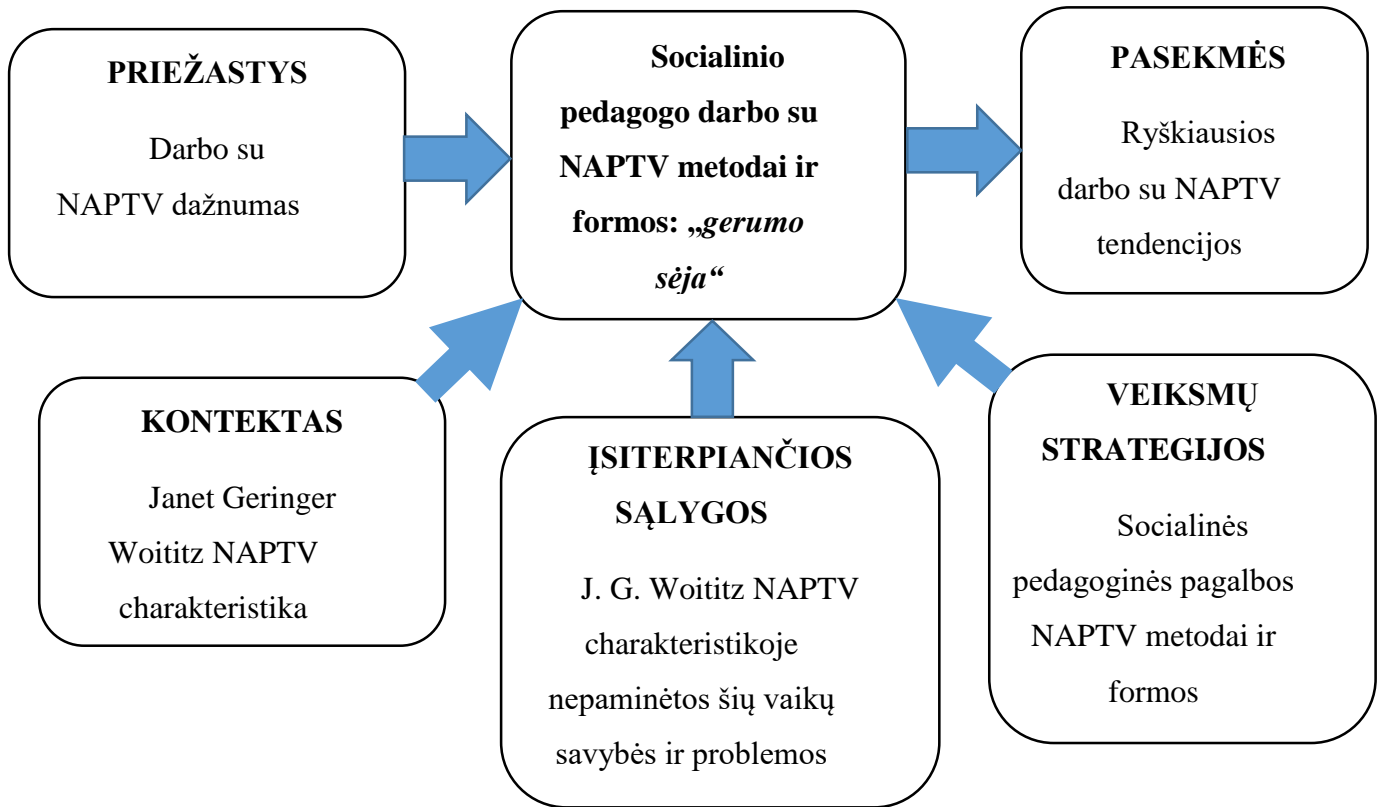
PRIEŽASTYS

Darbo su NAPTV dažnumas

Socialinio pedagogo darbo su NAPTV metodai ir formos: „gerumo sėja“

PASEKMĖS

Ryškiausios darbo su NAPTV tendencijos

KONTEKTAS

Janet Geringer Woititz NAPTV charakteristika

ĮSITERPIANČIOS SĄLYGOS

J. G. Woititz NAPTV charakteristikoje nepaminėtos šių vaikų savybės ir problemos

VEIKSMŲ STRATEGIJOS

Socialinės pedagoginės pagalbos NAPTV metodai ir formos